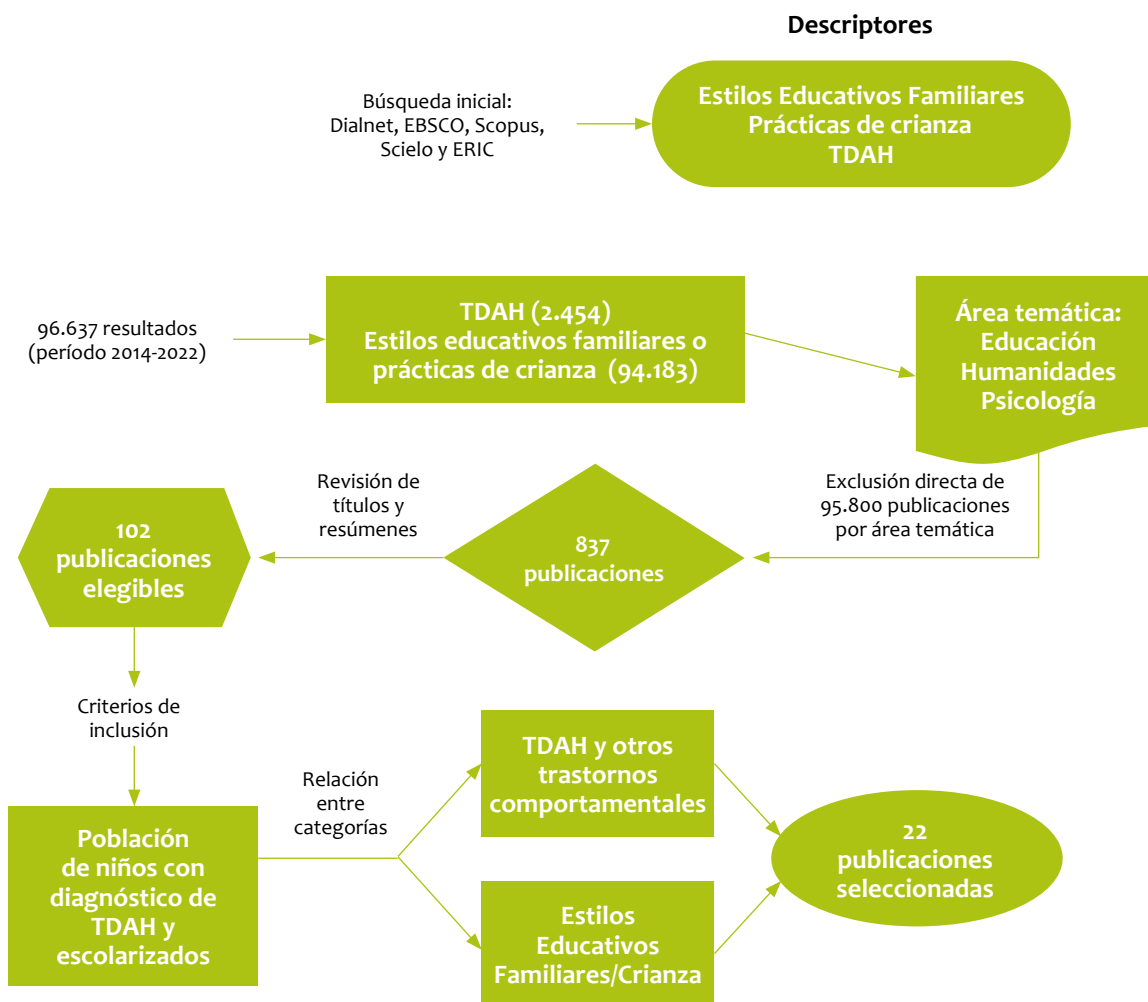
Descriptores

Búsqueda inicial: Dialnet, EBSCO, Scopus, Scielo y ERIC

Estilos Educativos Familiares
Prácticas de crianza
TDAH

96.637 resultados (período 2014-2022)

TDAH (2.454)
Estilos educativos familiares o prácticas de crianza (94.183)

Área temática:
Educación
Humanidades
Psicología

Exclusión directa de 95.800 publicaciones por área temática

837 publicaciones

Revisión de títulos y resúmenes

102 publicaciones elegibles

Criterios de inclusión

Población de niños con diagnóstico de TDAH y escolarizados

Relación entre categorías

TDAH y otros trastornos comportamentales

Estilos Educativos Familiares/Crianza

22 publicaciones seleccionadas